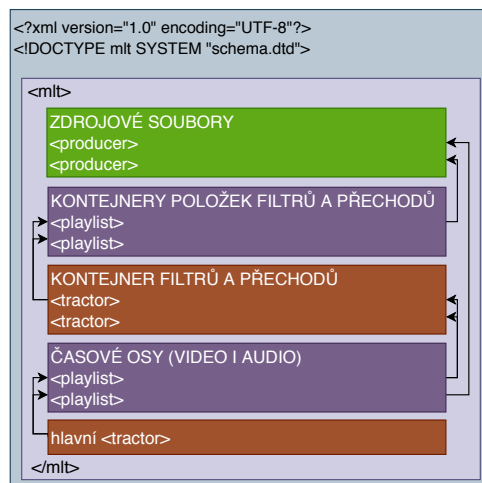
<?xml version="1.0" encoding="UTF-8"?>
<!DOCTYPE mlt SYSTEM "schema.dtd">

<mlt>

ZDROJOVÉ SOUBORY
<producer>
<producer>

KONTEJNERY POLOŽEK FILTRŮ A PŘECHODŮ
<playlist>
<playlist>

KONTEJNER FILTRŮ A PŘECHODŮ
<tractor>
<tractor>

ČASOVÉ OSY (VIDEO I AUDIO)
<playlist>
<playlist>

hlavní <tractor>

</mlt>